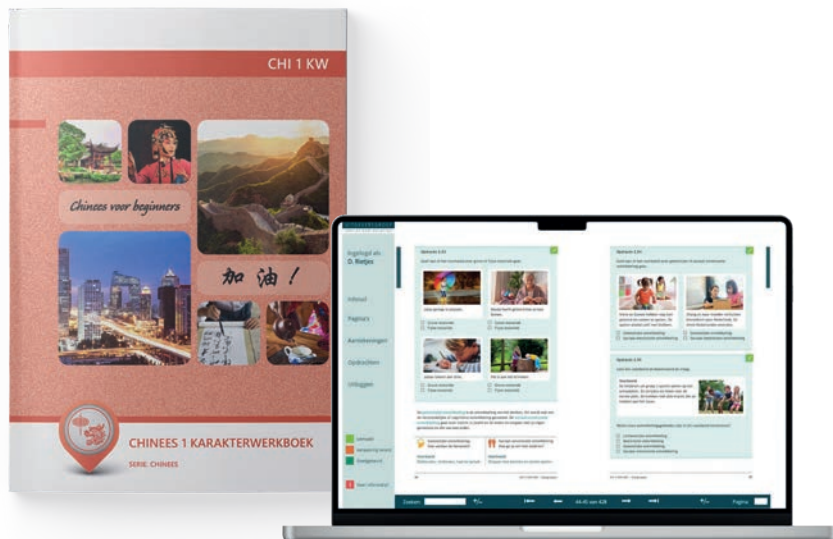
CHI 1 KW

Chinees voor beginners

加油！

CHINEES 1 KARAKTERWERKBOEK

SERIE: CHINEES

Ingelogd als
D. Rietjes

Inhoud

Pagina's

Aantekeningen

Opdrachten

Uitloggen

Opdracht 2.33

Opdracht 2.34

Opdracht 2.35

Zoeken

44-45 van 428

Pagina